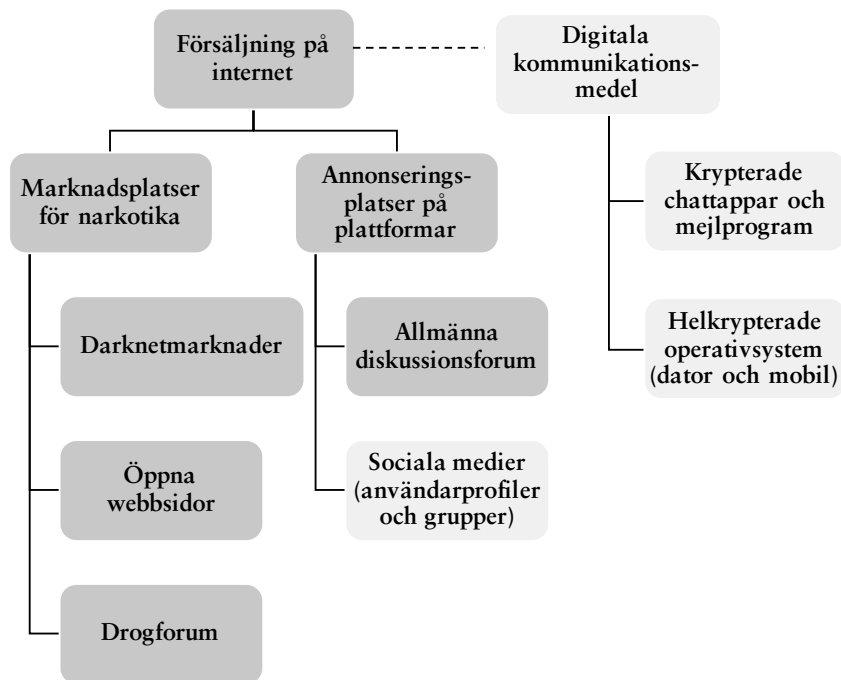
Försäljning på internet

Digitala kommunikationsmedel

Marknadsplatser för narkotika

Annonseringsplatser på plattformar

Krypterade chattappar och mejlprogram

Helkrypterade operativsystem (dator och mobil)

Darknetmarknader

Allmänna diskussionsforum

Öppna webbsidor

Sociala medier (användarprofiler och grupper)

Drogforum